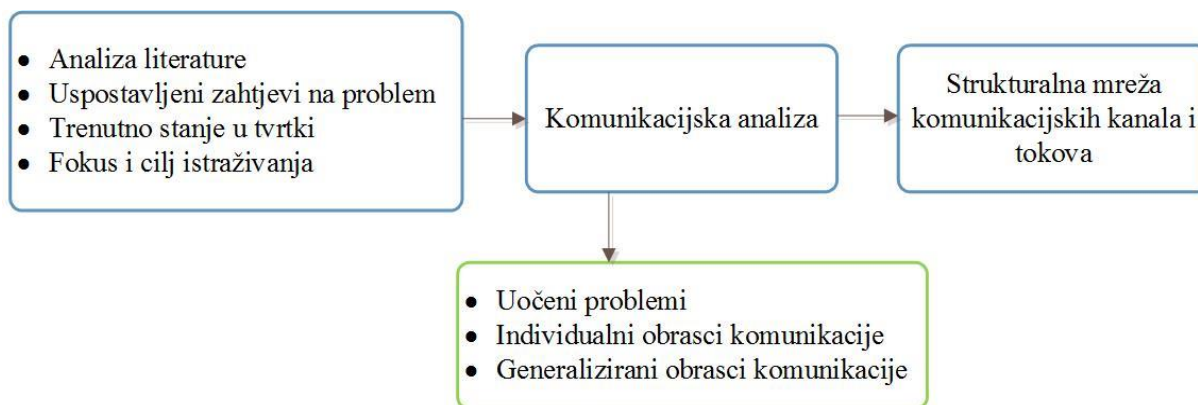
- Analiza literature
- Uspostavljeni zahtjevi na problem
- Trenutno stanje u tvrtki
- Fokus i cilj istraživanja

Komunikacijska analiza

Strukturalna mreža komunikacijskih kanala i tokova

- Uočeni problemi
- Individualni obrasci komunikacije
- Generalizirani obrasci komunikacije